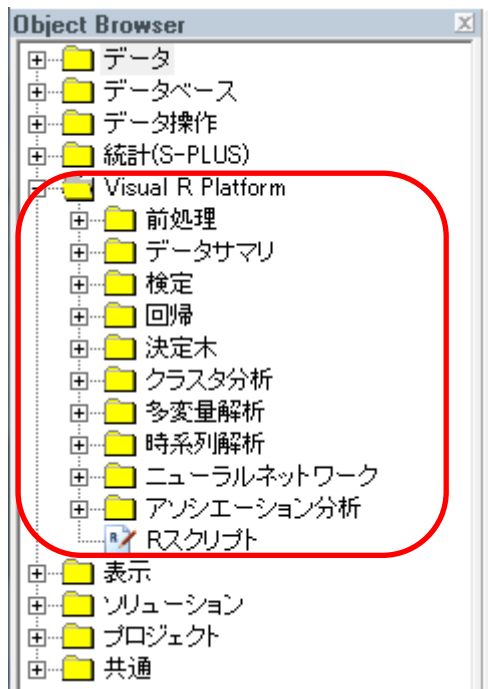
Object Browser

データ
データベース
データ操作
統計(S-PLUS)
Visual R Platform
前処理
データサマリ
検定
回帰
決定木
クラスタ分析
多変量解析
時系列解析
ニューラルネットワーク
アソシエーション分析
Rスクリプト
表示
ソリューション
プロジェクト
共通